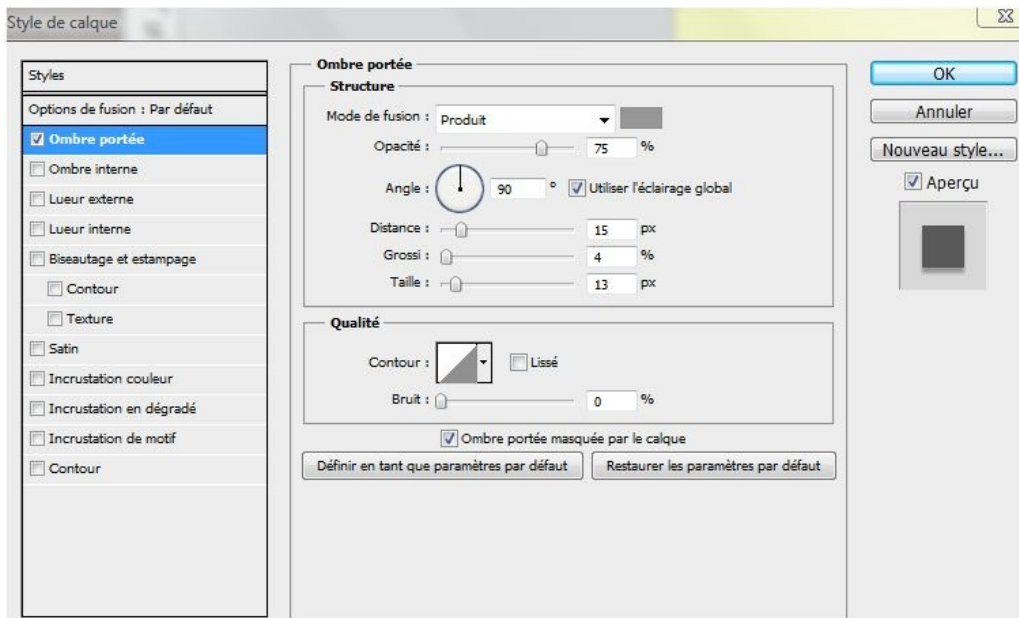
Style de calque

Styles
Options de fusion : Par défaut
Ombre portée
Ombre interne
Lueur externe
Lueur interne
Biseautage et estampage
Contour
Texture
Satin
Incrustation couleur
Incrustation en dégradé
Incrustation de motif
Contour

Ombre portée
Structure
Mode de fusion : Produit
Opacité : 75 %
Angle : 90 ° Utiliser l'éclairage global
Distance : 15 px
Grossi : 4 %
Taille : 13 px

Qualité
Contour : Lissé
Bruit : 0 %

Ombre portée masquée par le calque
Définir en tant que paramètres par défaut
Restaurer les paramètres par défaut

OK
Annuler
Nouveau style...
Aperçu